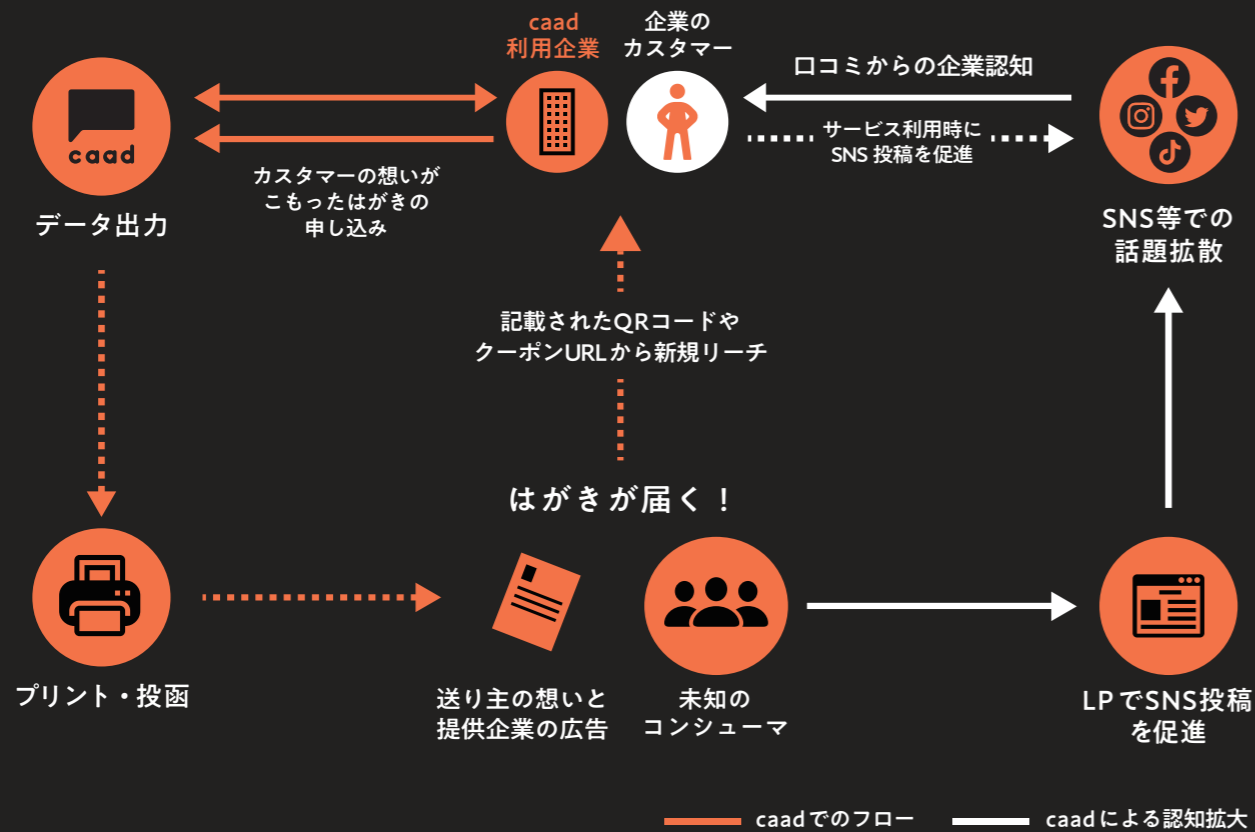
caad

データ出力

caad
利用企業

企業の
カスタマー

口コミからの企業認知

サービス利用時に
SNS 投稿を促進

カスタマーの想いが
こもったはがきの
申し込み

SNS等での
話題拡散

記載されたQRコードや
クーポンURLから新規リーチ

はがきが届く！

プリント・投函

送り主の想いと
提供企業の広告

未知の
コンシューマ

LPでSNS投稿
を促進

caadでのフロー

caadによる認知拡大